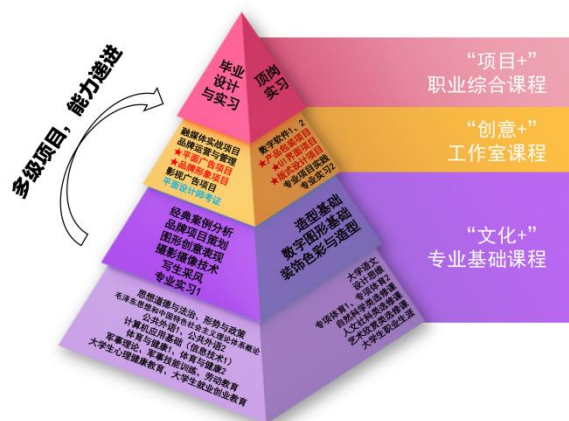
多级项目，能力递进

毕业设计与实习

顶岗实习

"项目+"
职业综合课程

融媒体实战项目
品牌运营与管理
★平面广告项目
★品牌包装项目
影视广告项目
平面设计师考证

数字软件1，2
★产品包装项目
★UI界面项目
★版式设计项目
专业项目实践
专业实习2

"创意+"
工作室课程

经典案例分析
品牌项目策划
图形创意表现
摄影摄像技术
写生采风
专业实习1

造型基础
数字图形基础
装饰色彩与造型

"文化+"
专业基础课程

思想道德与法治、形势与政策
毛泽东思想和中国特色社会主义理论体系概论
公共外语1、公共外语2
计算机应用基础（信息技术1）
体育与健康1、体育与健康2
军事理论、军事技能训练、劳动教育
大学生心理健康教育、大学生就业创业教育

大学语文
设计思维
专项体育1、专项体育2
自然科学类选修课
人文社科类选修课
艺术欣赏类选修课
大学生职业生涯